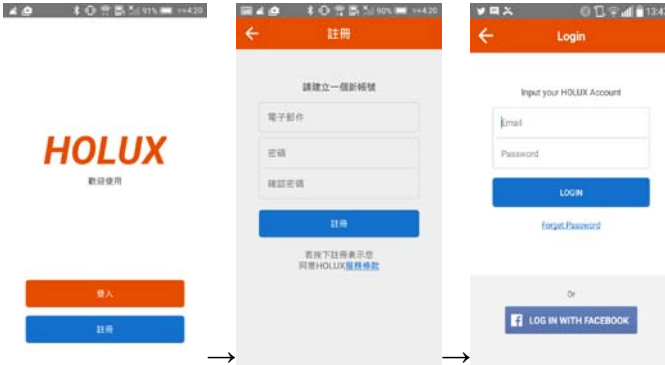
91% 下午4:20

HOLUX

歡迎使用

登入

註冊

→

90% 下午4:20

註冊

請建立一個新帳號

電子郵件

密碼

確認密碼

註冊

若按下註冊表示您
同意HOLUX服務條款

→

13:4

Login

Input your HOLUX Account

Email

Password

LOGIN

Forget Password

Or

LOG IN WITH FACEBOOK